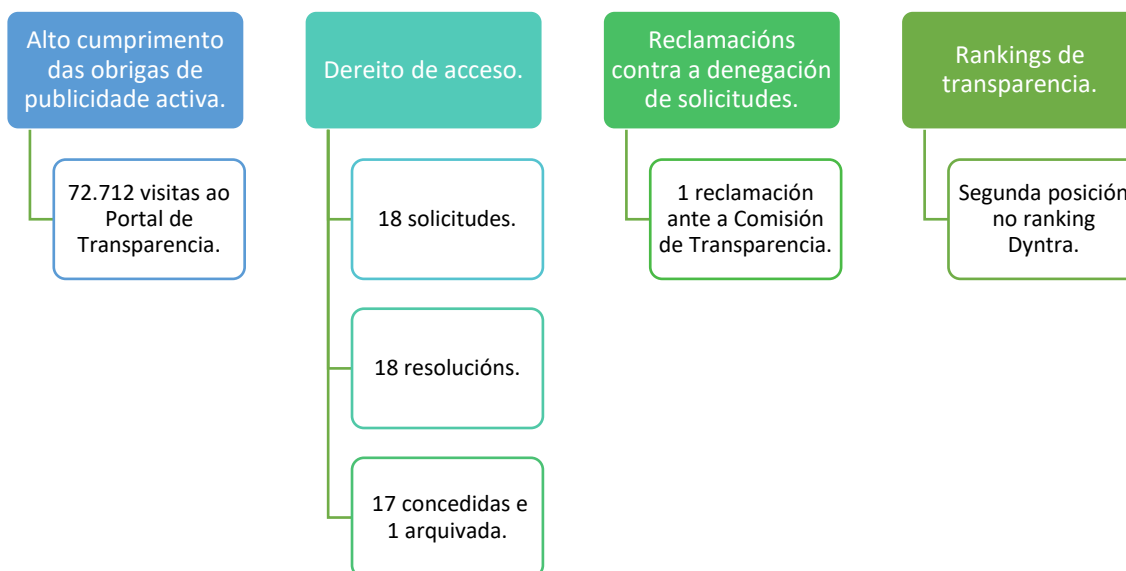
Alto cumprimento das obrigas de publicidade activa.

72.712 visitas ao Portal de Transparencia.

Dereito de acceso.

18 solicitudes.

18 resolucións.

17 concedidas e 1 arquivada.

Reclamacións contra a denegación de solicitudes.

1 reclamación ante a Comisión de Transparencia.

Rankings de transparencia.

Segunda posición no ranking Dyntra.